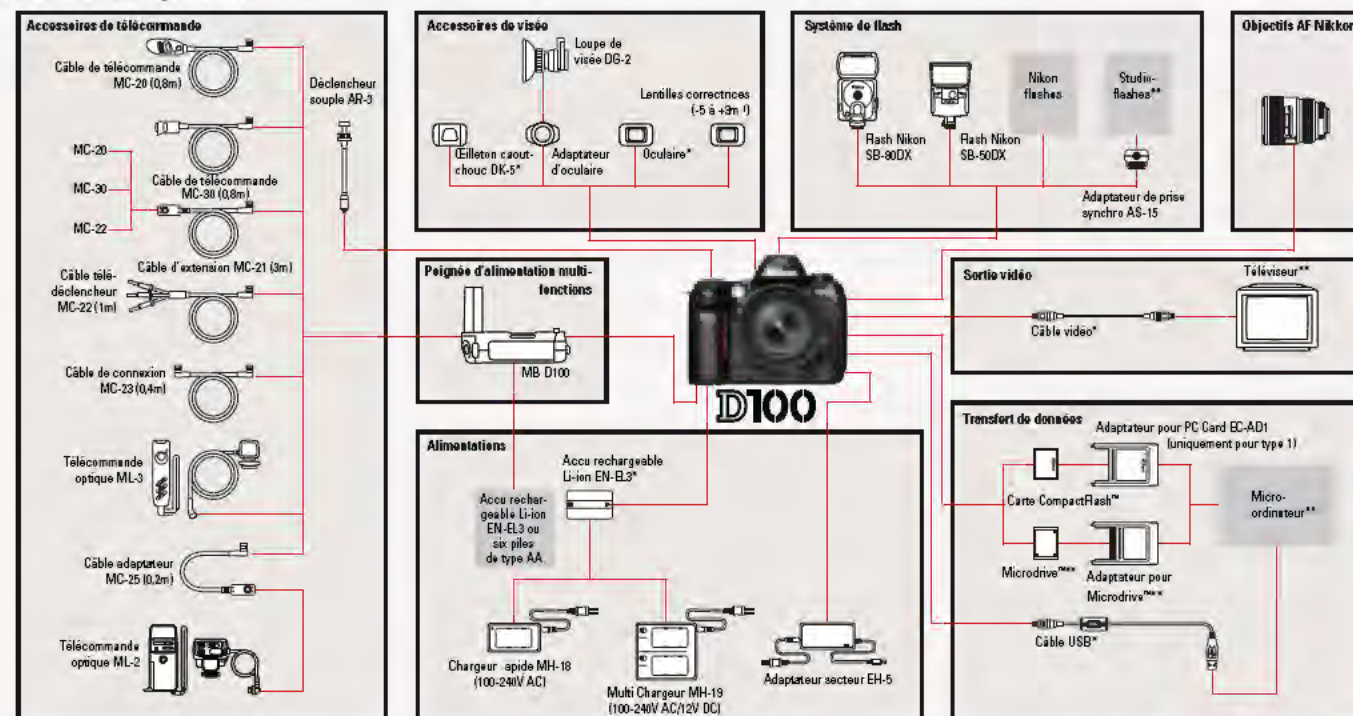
Accessoires de télécommande

Câble de télécommande MC-20 (0,8m)

MC-20

MC-30

MC-22

Câble de télécommande MC-30 (0,8m)

Câble télé-déclencheur MC-22 (1m)

Câble d'extension MC-21 (3m)

Câble de connexion MC-23 (0,4m)

Télécommande optique ML-3

Câble adaptateur MC-25 (0,2m)

Télécommande optique ML-2

Déclencheur souple AR-3

Accessoires de visée

Loupe de visée DG-2

Lentilles correctrices (-5 à +3m ¹)

Œilleton caoutchouc DK-5*

Adaptateur d'oculaire

Oculaire*

Système de flash

Flash Nikon SB-80DX

Flash Nikon SB-50DX

Nikon flashes

Studio-flashes**

Adaptateur de prise synchro AS-15

Objectifs AF Nikkor

Poignée d'alimentation multi-fonctions

MB D100

D100

Sortie vidéo

Câble vidéo*

Téléviseur**

Alimentations

Accu rechargeable Li-ion EN-EL3*

Accu rechargeable Li-ion EN-EL3 ou six piles de type AA

Chargeur rapide MH-18 (100-240V AC)

Multi Chargeur MH-19 (100-240V AC/12V DC)

Adaptateur secteur EH-5

Transfert de données

Adaptateur pour PC Card EC-AD1 (uniquement pour type 1)

Carte CompactFlash™

Micro-ordinateur**

Microdrive™**

Adaptateur pour Microdrive™**

Câble USB*